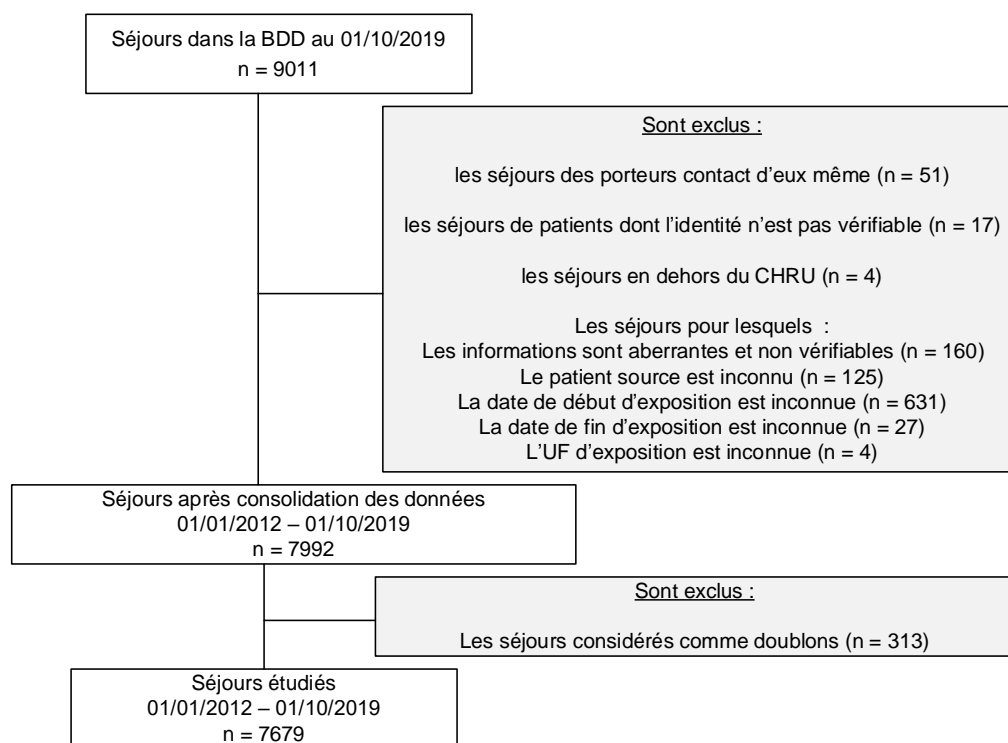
Séjours dans la BDD au 01/10/2019
n = 9011

Sont exclus :

les séjours des porteurs contact d'eux même (n = 51)

les séjours de patients dont l'identité n'est pas vérifiable (n = 17)

les séjours en dehors du CHRU (n = 4)

Les séjours pour lesquels :
Les informations sont aberrantes et non vérifiables (n = 160)
Le patient source est inconnu (n = 125)
La date de début d'exposition est inconnue (n = 631)
La date de fin d'exposition est inconnue (n = 27)
L'UF d'exposition est inconnue (n = 4)

Séjours après consolidation des données
01/01/2012 – 01/10/2019
n = 7992

Sont exclus :

Les séjours considérés comme doublons (n = 313)

Séjours étudiés
01/01/2012 – 01/10/2019
n = 7679